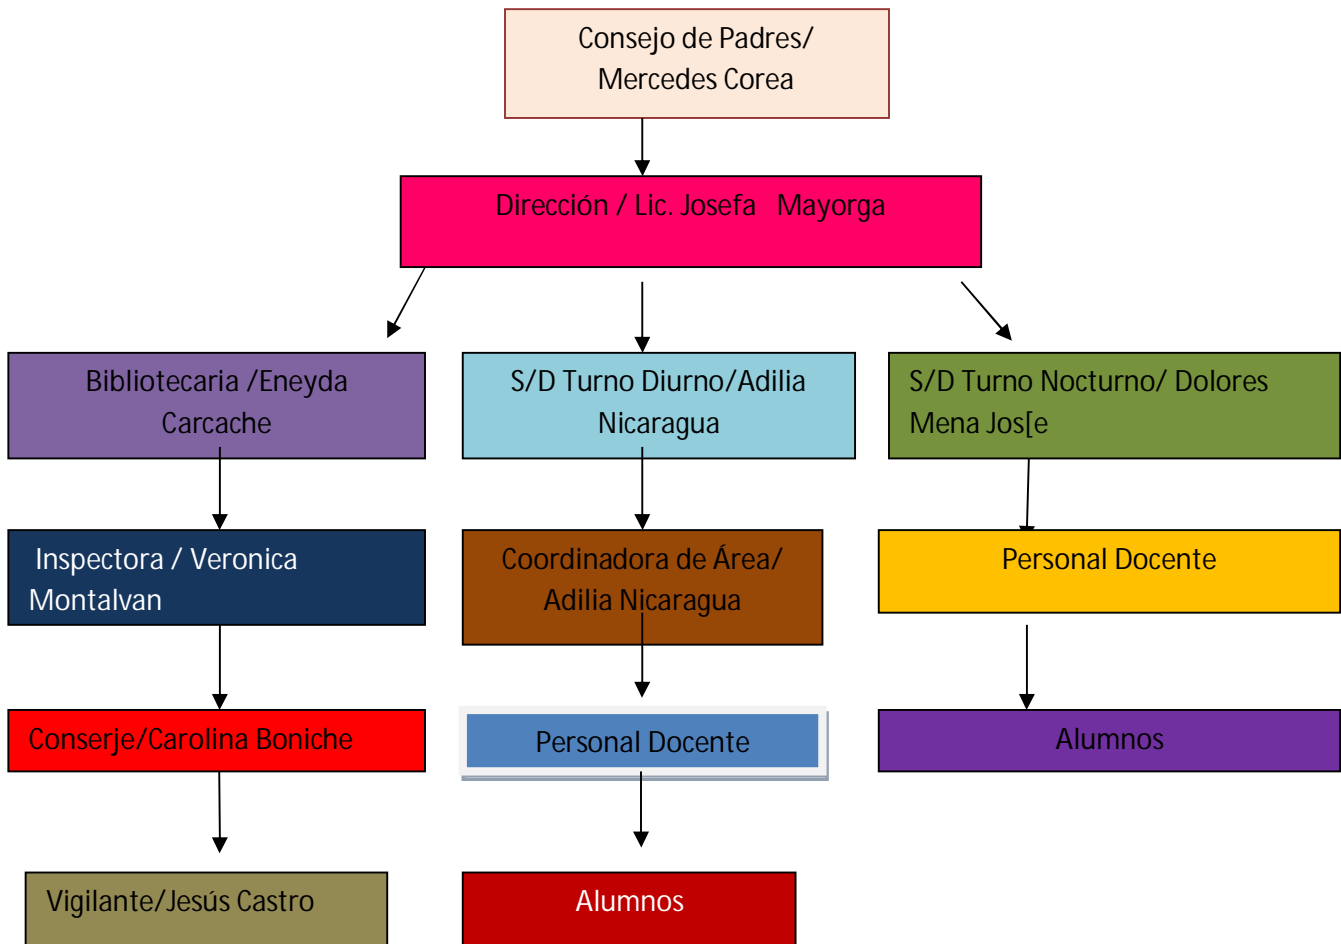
Consejo de Padres/ Mercedes Corea

Dirección / Lic. Josefa Mayorga

Bibliotecaria /Eneyda Carcache

S/D Turno Diurno/Adilia Nicaragua

S/D Turno Nocturno/ Dolores Mena Jos[e

Inspectora / Veronica Montalvan

Coordinadora de Área/ Adilia Nicaragua

Personal Docente

Conserje/Carolina Boniche

Personal Docente

Alumnos

Vigilante/Jesús Castro

Alumnos